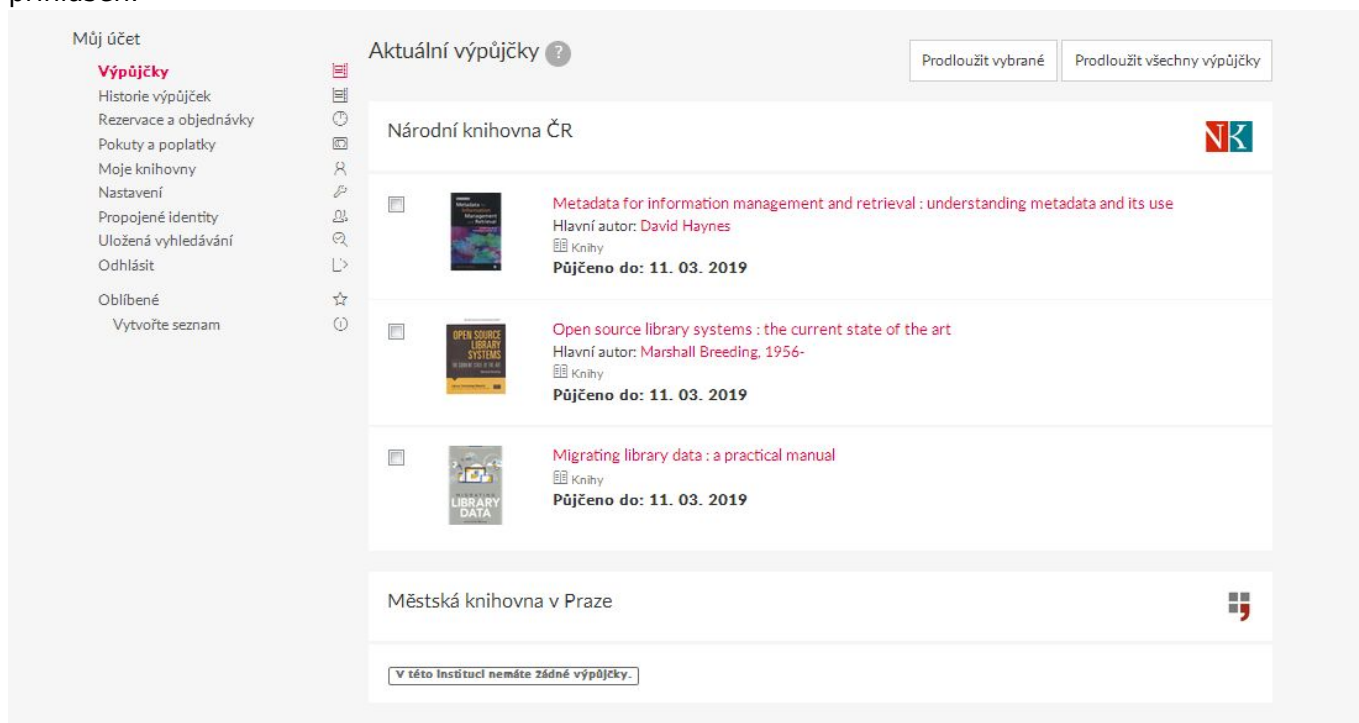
Můj účet
Výpůjčky
Historie výpůjček
Rezervace a objednávky
Pokuty a poplatky
Moje knihovny
Nastavení
Propojené identity
Uložená vyhledávání
Odhlásit
Oblíbené
Vytvořte seznam

Aktuální výpůjčky ?

Prodloužit vybrané
Prodloužit všechny výpůjčky

Národní knihovna ČR

NK

Metadata for information management and retrieval : understanding metadata and its use
Hlavní autor: David Haynes
Knihy
Půjčeno do: 11. 03. 2019

Open source library systems : the current state of the art
Hlavní autor: Marshall Breeding, 1956-
Knihy
Půjčeno do: 11. 03. 2019

Migrating library data : a practical manual
Knihy
Půjčeno do: 11. 03. 2019

Městská knihovna v Praze

V této instituci nemáte žádné výpůjčky.